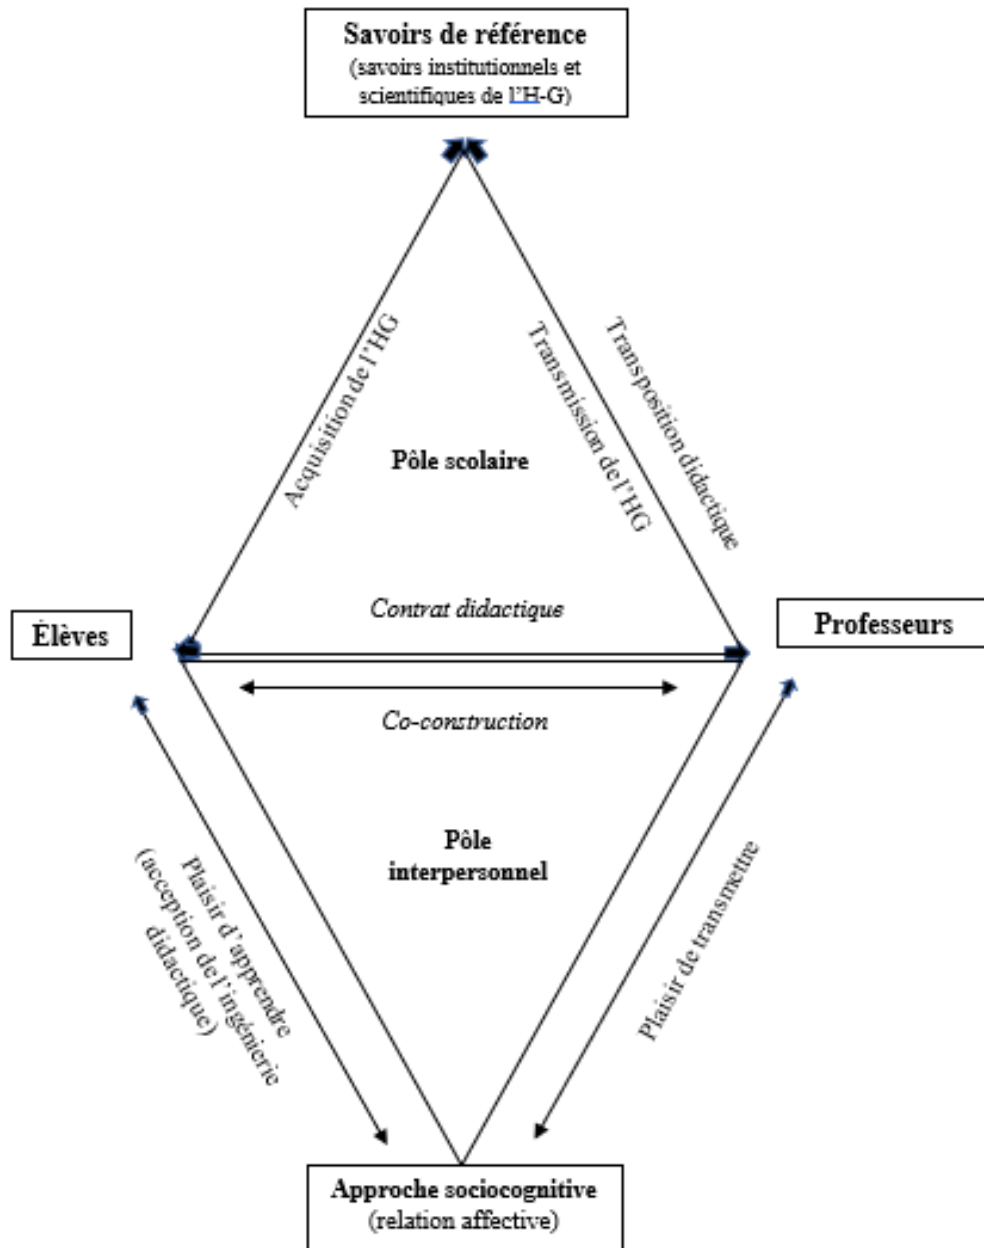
Savoirs de référence
(savoirs institutionnels et scientifiques de l'H-G)

Acquisition de l'HG

Transmission de l'HG

Transposition didactique

Pôle scolaire

Contrat didactique

Élèves

Professeurs

Co-construction

Pôle interpersonnel

Plaisir d'apprendre (acception de l'ingénierie didactique)

Plaisir de transmettre

Approche sociocognitive
(relation affective)